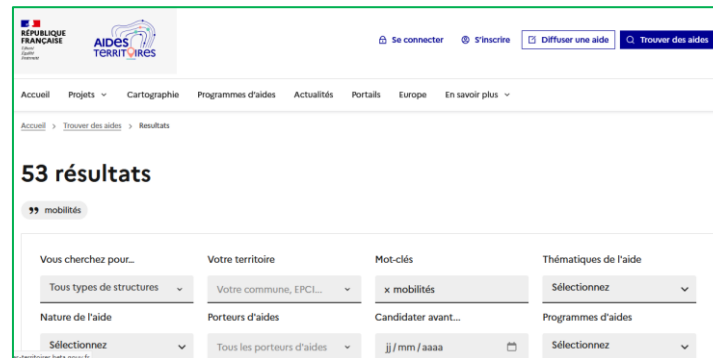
RÉPUBLIQUE FRANÇAISE
Liberté Égalité Fraternité
AIDES TERRITOIRES

Se connecter
S'inscrire
Diffuser une aide
Trouver des aides

Accueil
Projets
Cartographie
Programmes d'aides
Actualités
Portails
Europe
En savoir plus

Accueil > Trouver des aides > Resultats

53 résultats

mobilités

Vous cherchez pour...
Tous types de structures
Votre territoire
Votre commune, EPCI...
Mot-clés
x mobilités
Thématiques de l'aide
Sélectionnez
Nature de l'aide
Sélectionnez
Porteurs d'aides
Tous les porteurs d'aides
Candidater avant...
jj / mm / aaaa
Programmes d'aides
Sélectionnez

aides-territoires.beta.gouv.fr